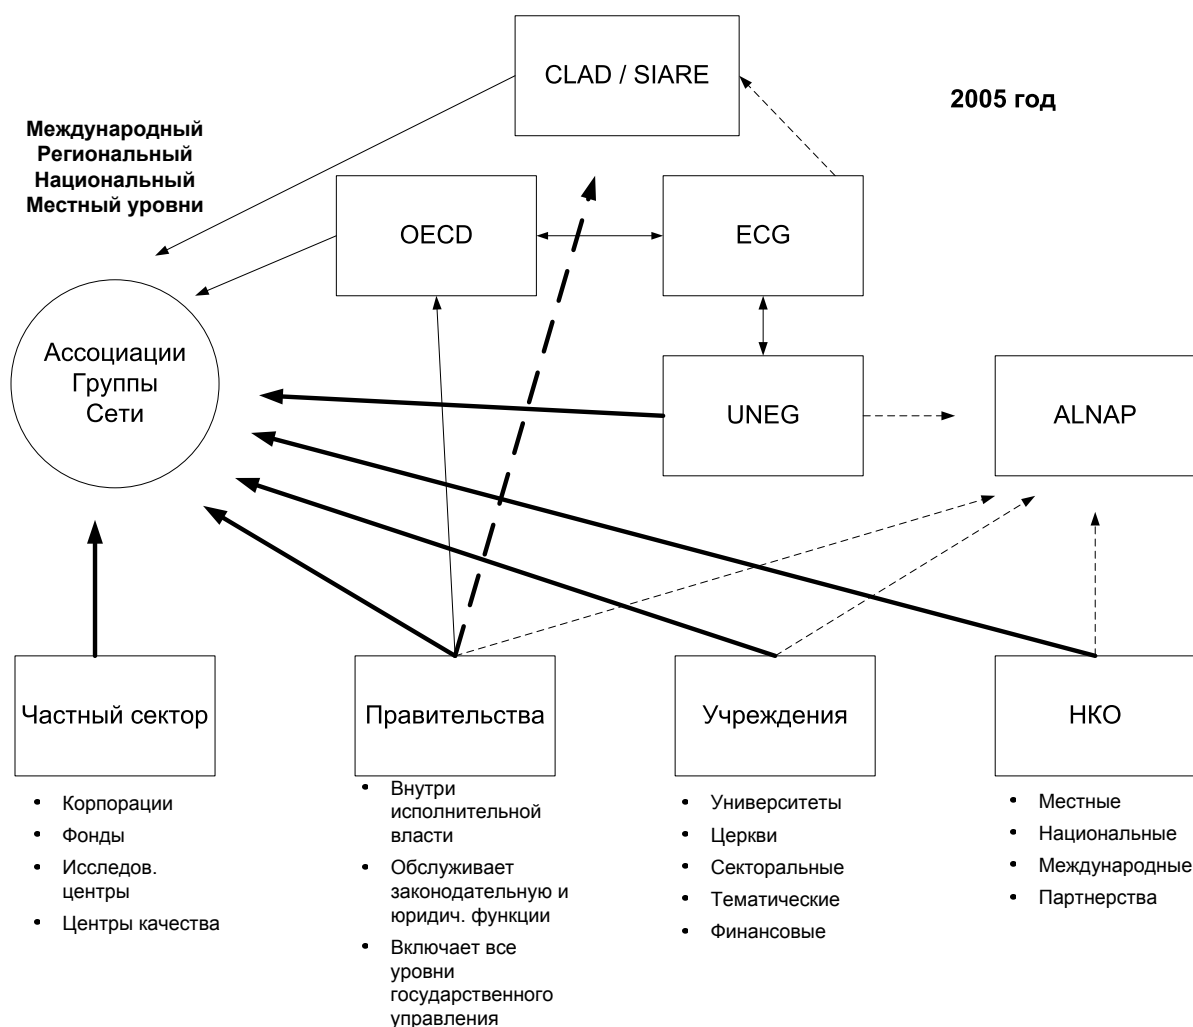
CLAD / SIARE

2005 год

Международный
Региональный
Национальный
Местный уровни

OECD

ECG

Ассоциации
Группы
Сети

UNEG

ALNAP

Частный сектор

- Корпорации
- Фонды
- Исследов. центры
- Центры качества

Правительства

- Внутри исполнительной власти
- Обслуживает законодательную и юридич. функции
- Включает все уровни государственного управления

Учреждения

- Университеты
- Церкви
- Секторальные
- Тематические
- Финансовые

НКО

- Местные
- Национальные
- Международные
- Партнерства